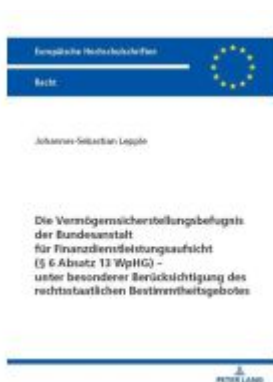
Europäische Hochschulschriften

Recht

Johannes-Sebastian Lepple

Die Vermögenssicherstellungsbefugnis der Bundesanstalt für Finanzdienstleistungsaufsicht (§ 6 Absatz 13 WpHG) – unter besonderer Berücksichtigung des rechtsstaatlichen Bestimmtheitsgebotes

PETER LANG